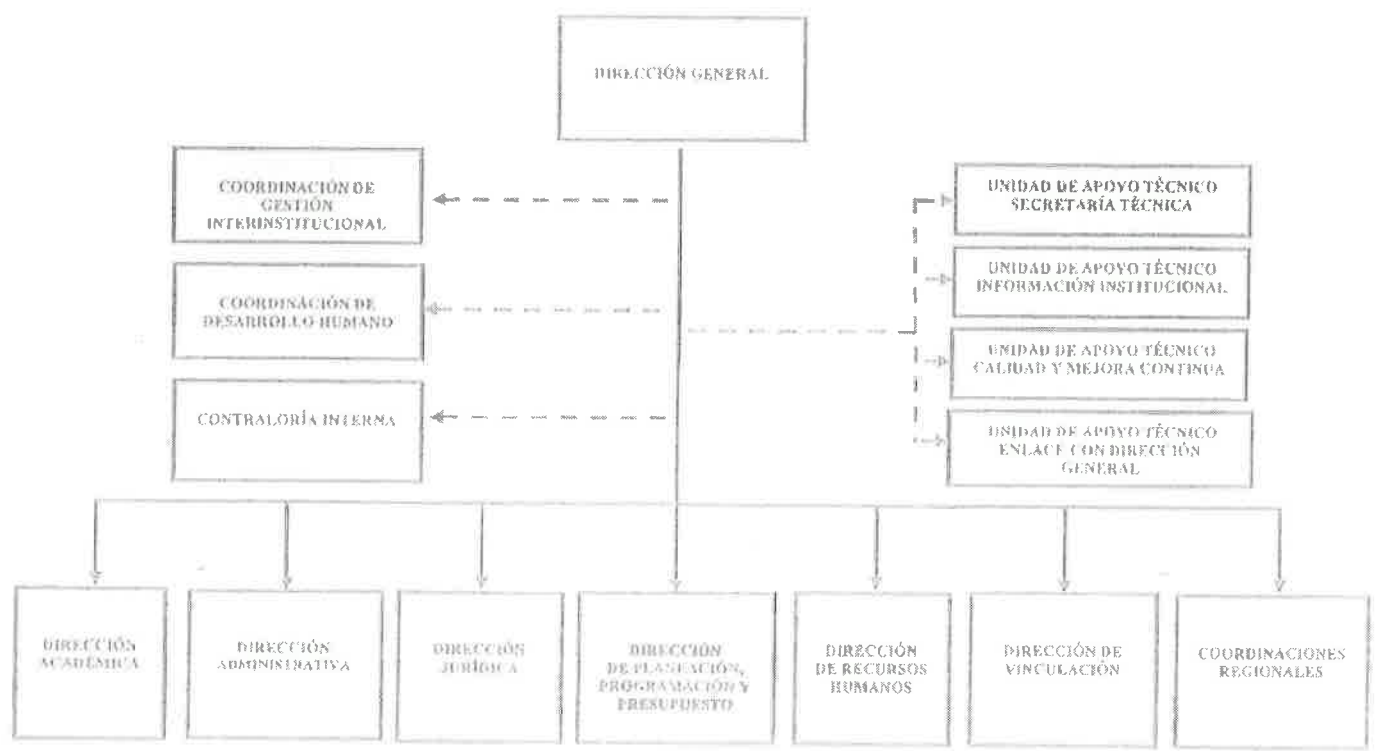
DIRECCIÓN GENERAL

COORDINACIÓN DE GESTIÓN INTERINSTITUCIONAL

COORDINACIÓN DE DESARROLLO HUMANO

CONTRALORÍA INTERNA

UNIDAD DE APOYO TÉCNICO SECRETARÍA TÉCNICA

UNIDAD DE APOYO TÉCNICO INFORMACIÓN INSTITUCIONAL

UNIDAD DE APOYO TÉCNICO CALIDAD Y MEJORA CONTINUA

UNIDAD DE APOYO TÉCNICO ENLACE CON DIRECCIÓN GENERAL

DIRECCIÓN ACADÉMICA

DIRECCIÓN ADMINISTRATIVA

DIRECCIÓN JURÍDICA

DIRECCIÓN DE PLANEACIÓN, PROGRAMACIÓN Y PRESUPUESTO

DIRECCIÓN DE RECURSOS HUMANOS

DIRECCIÓN DE VINCULACIÓN

COORDINACIONES REGIONALES